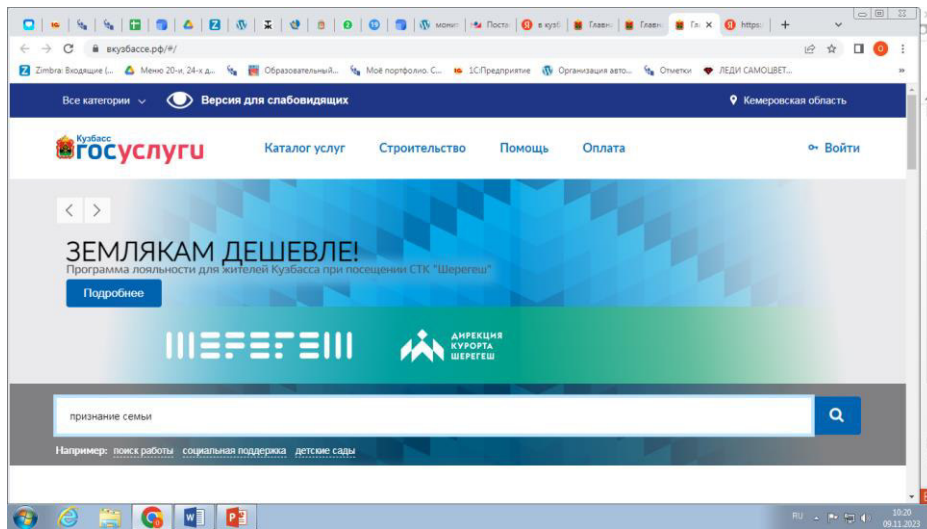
мони Посто в кузб Главн Главн Гл × https: +

вкузбассе.рф/#/

Zimbra: Входящие (... Меню 20-и, 24-х д... Образовательный... Моё портфолио. С... 1С:Предприятие Организация авто... Отметки ЛЕДИ САМОЦВЕТ...

Все категории Версия для слабовидящих Кемеровская область

Кузбасс госуслуги Каталог услуг Строительство Помощь Оплата Войти

ЗЕМЛЯКАМ ДЕШЕВЛЕ!
Программа лояльности для жителей Кузбасса при посещении СТК "Шерегеш"

Подробнее

ШЕРЕГЕШ ДИРЕКЦИЯ КУРОРТА ШЕРЕГЕШ

признание семьи

Например: поиск работы социальная поддержка детские сады

RU 10:20 09.11.2023